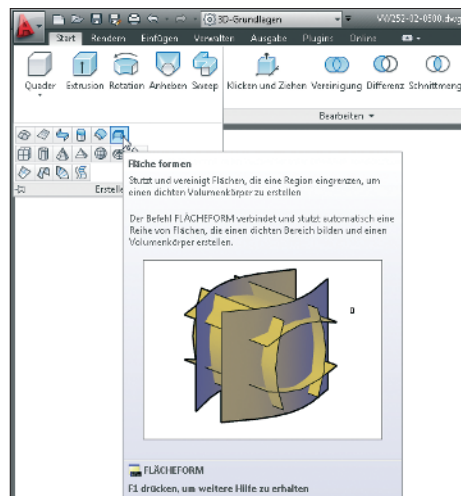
3D-Grundlagen
VW252-32-0500.dwg

Start Rendern Einfügen Verwalten Ausgabe Plugins Online

Quader Extrusion Rotation Anheben Sweep Klicken und Ziehen Vereinigung Differenz Schnittmeng

Bearbeiten

Erstelle

Fläche formen

Stutzt und vereinigt Flächen, die eine Region eingrenzen, um einen dichten Volumenkörper zu erstellen

Der Befehl FLÄCHEFORM verbindet und stutzt automatisch eine Reihe von Flächen, die einen dichten Bereich bilden und einen Volumenkörper erstellen.

FLÄCHEFORM

F1 drücken, um weitere Hilfe zu erhalten